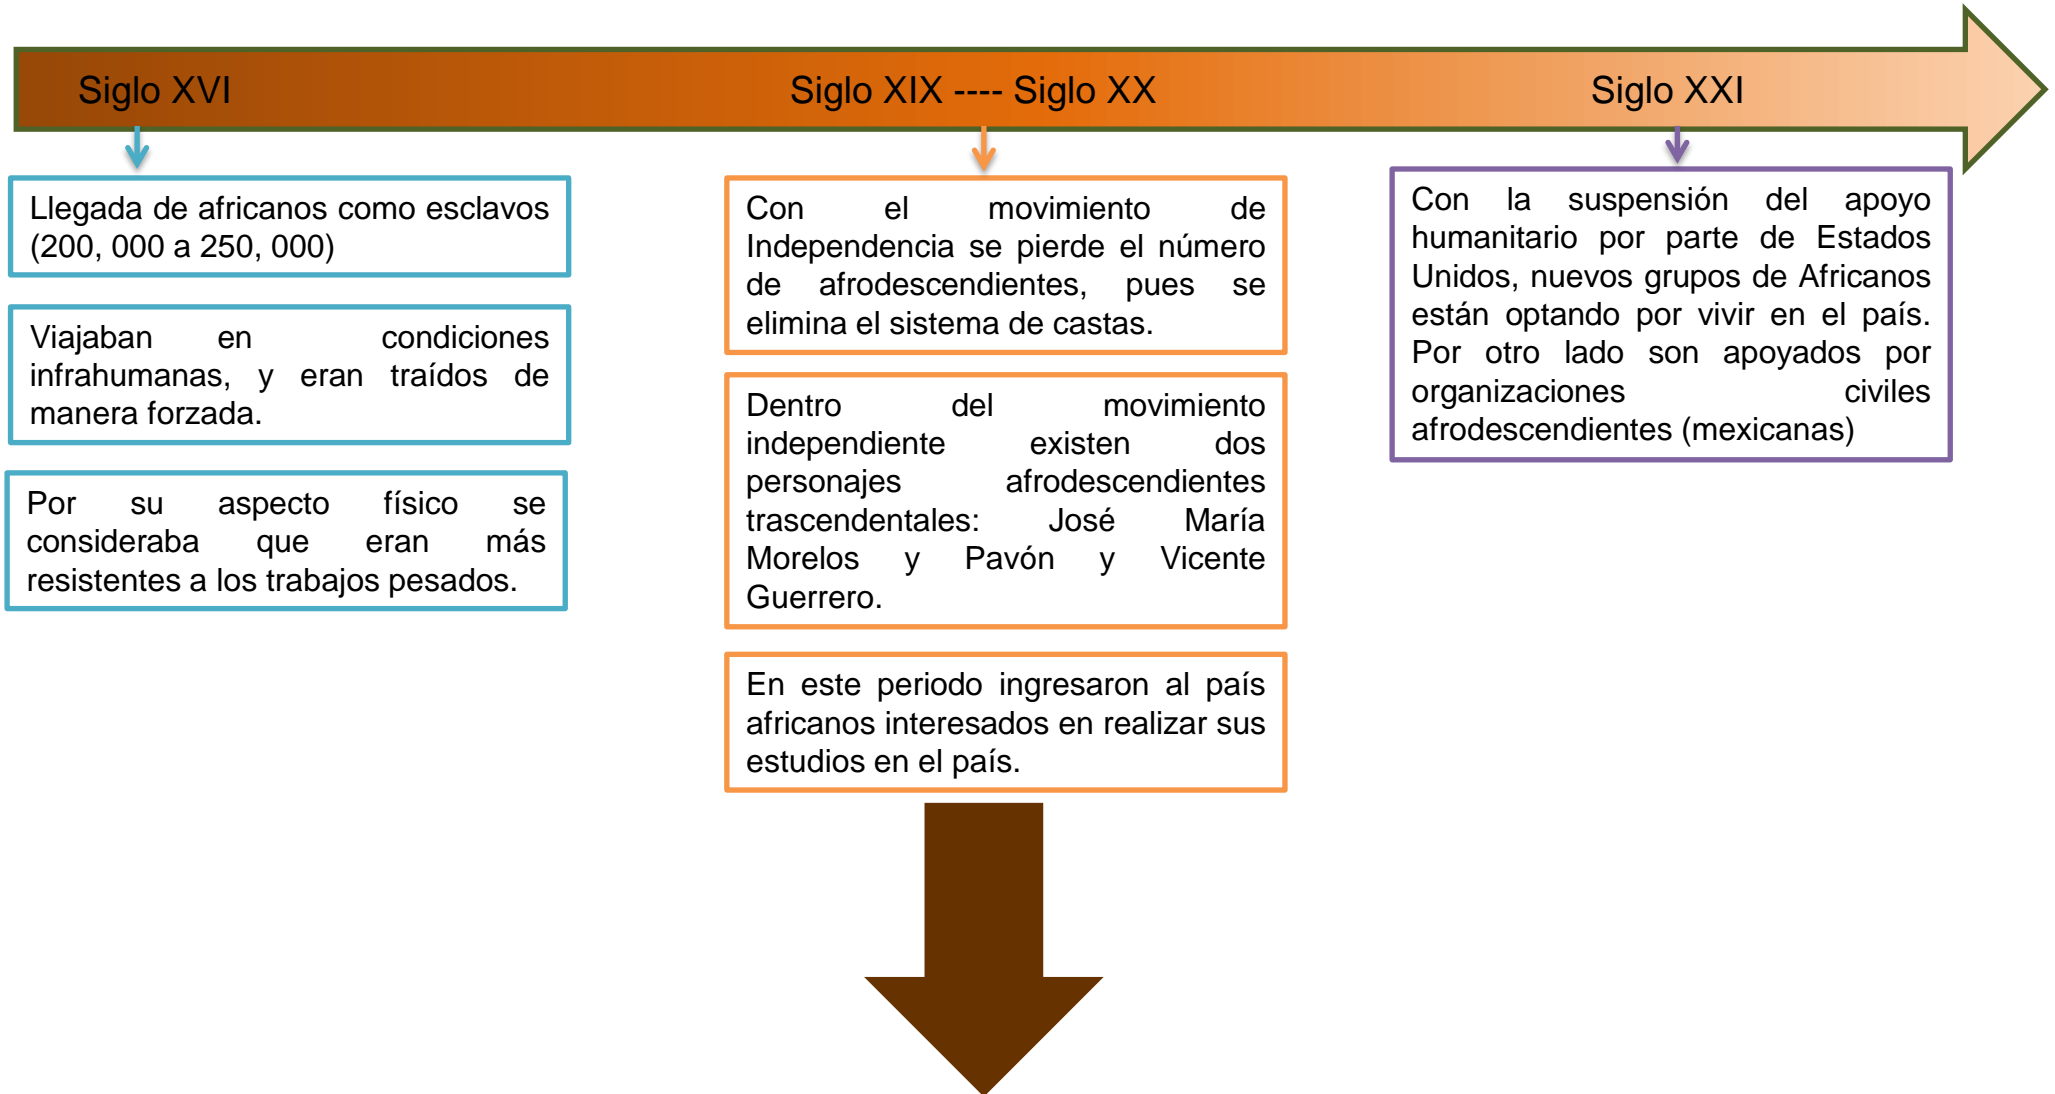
Siglo XVI

Siglo XIX ---- Siglo XX

Siglo XXI

Llegada de africanos como esclavos (200, 000 a 250, 000)

Viajaban en condiciones infrahumanas, y eran traídos de manera forzada.

Por su aspecto físico se consideraba que eran más resistentes a los trabajos pesados.

Con el movimiento de Independencia se pierde el número de afrodescendientes, pues se elimina el sistema de castas.

Dentro del movimiento independiente existen dos personajes afrodescendientes trascendentales: José María Morelos y Pavón y Vicente Guerrero.

En este periodo ingresaron al país africanos interesados en realizar sus estudios en el país.

Con la suspensión del apoyo humanitario por parte de Estados Unidos, nuevos grupos de Africanos están optando por vivir en el país. Por otro lado son apoyados por organizaciones civiles afrodescendientes (mexicanas)